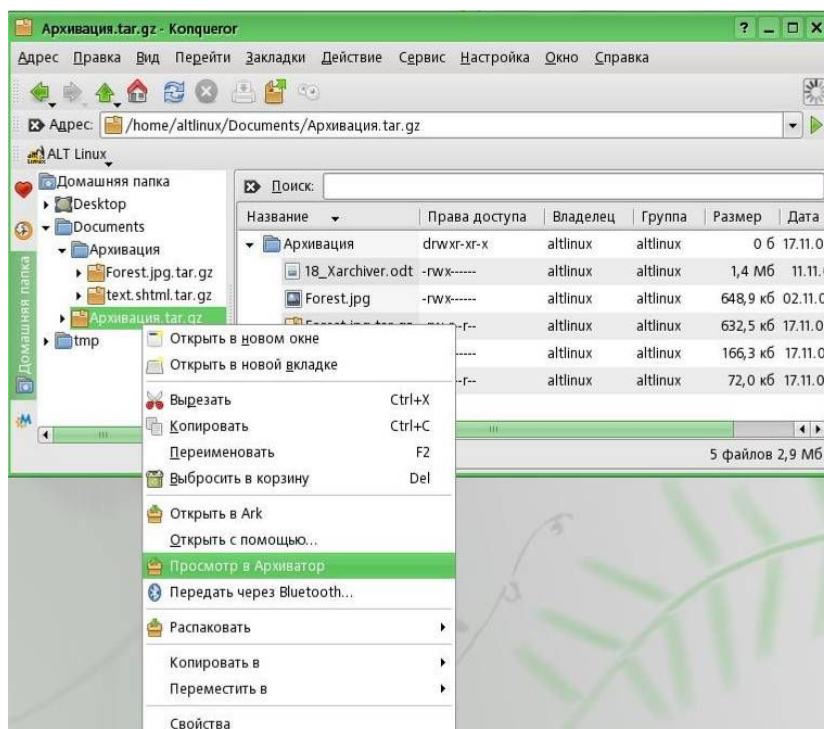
Архивация.tar.gz - Konqueror

? _ □ X

Адрес Правка Вид Перейти Закладки Действие Сервис Настройка Окно Справка

Адрес: /home/altlinux/Documents/Архивация.tar.gz

ALT Linux

Домашняя папка
Desktop
Documents
Архивация
Forest.jpg.tar.gz
text.shtml.tar.gz
Архивация.tar.gz
tmp

Домашняя папка

Поиск:

| Название | Права доступа | Владелец | Группа | Размер | Дата |
|---|---|---|---|---|---|
| Архивация | drwxr-xr-x | altlinux | altlinux | 0 б | 17.11.0 |
| 18_Xarchiver.odt | -rwx------ | altlinux | altlinux | 1,4 Мб | 11.11. |
| Forest.jpg | -rwx------ | altlinux | altlinux | 648,9 кб | 02.11.0 |
| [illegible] | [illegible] | altlinux | altlinux | 632,5 кб | 17.11.0 |
| | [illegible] | altlinux | altlinux | 166,3 кб | 17.11.0 |
| | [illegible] | altlinux | altlinux | 72,0 кб | 17.11.0 |

5 файлов 2,9 Мб

Открыть в новом окне
Открыть в новой вкладке
Вырезать Ctrl+X
Копировать Ctrl+C
Переименовать F2
Выбросить в корзину Del
Открыть в Ark
Открыть с помощью...
Просмотр в Архиватор
Передать через Bluetooth...
Распаковать
Копировать в
Переместить в
Свойства